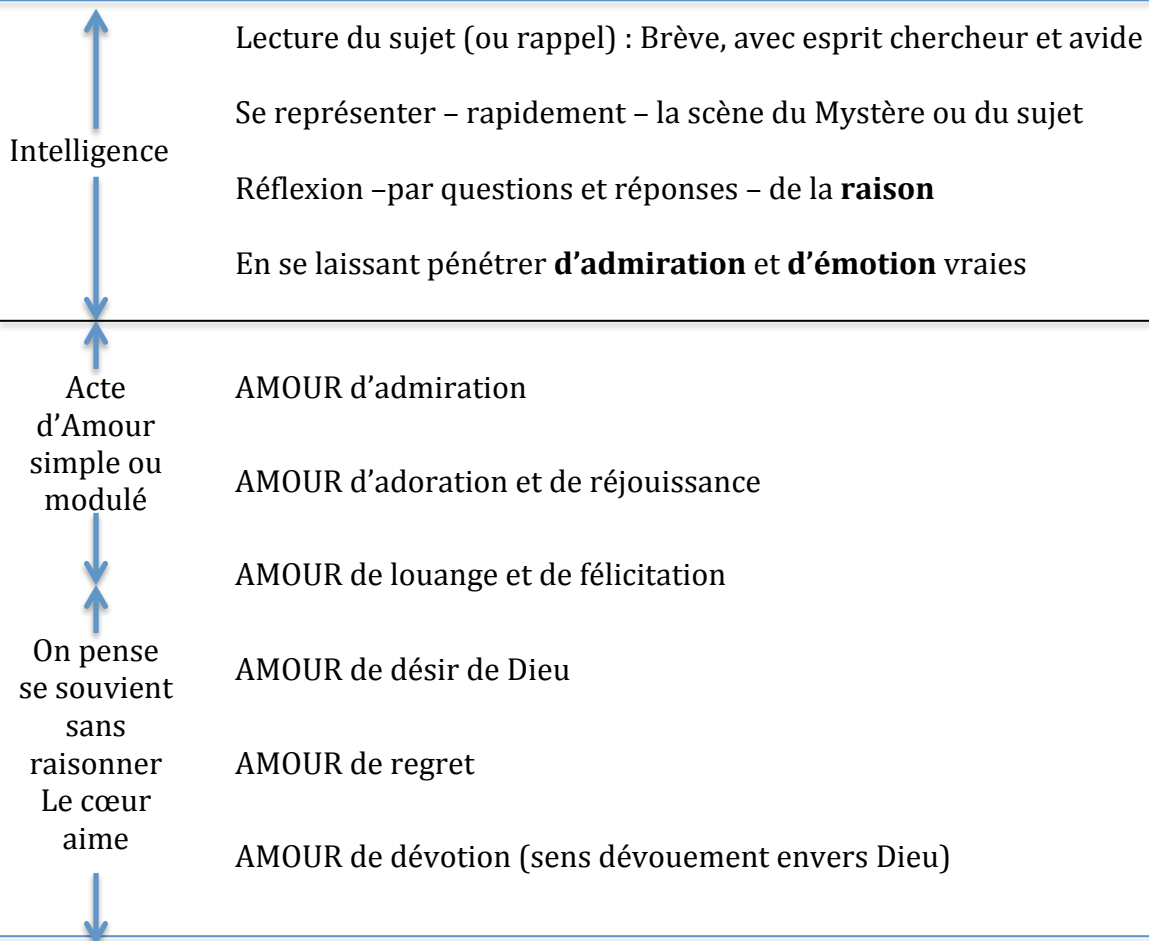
Intelligence

Lecture du sujet (ou rappel) : Brève, avec esprit chercheur et avide

Se représenter – rapidement – la scène du Mystère ou du sujet

Réflexion –par questions et réponses – de la **raison**

En se laissant pénétrer **d'admiration** et **d'émotion** vraies

Acte d'Amour simple ou modulé

On pense se souvient sans raisonner Le cœur aime

AMOUR d'admiration

AMOUR d'adoration et de réjouissance

AMOUR de louange et de félicitation

AMOUR de désir de Dieu

AMOUR de regret

AMOUR de dévotion (sens dévouement envers Dieu)